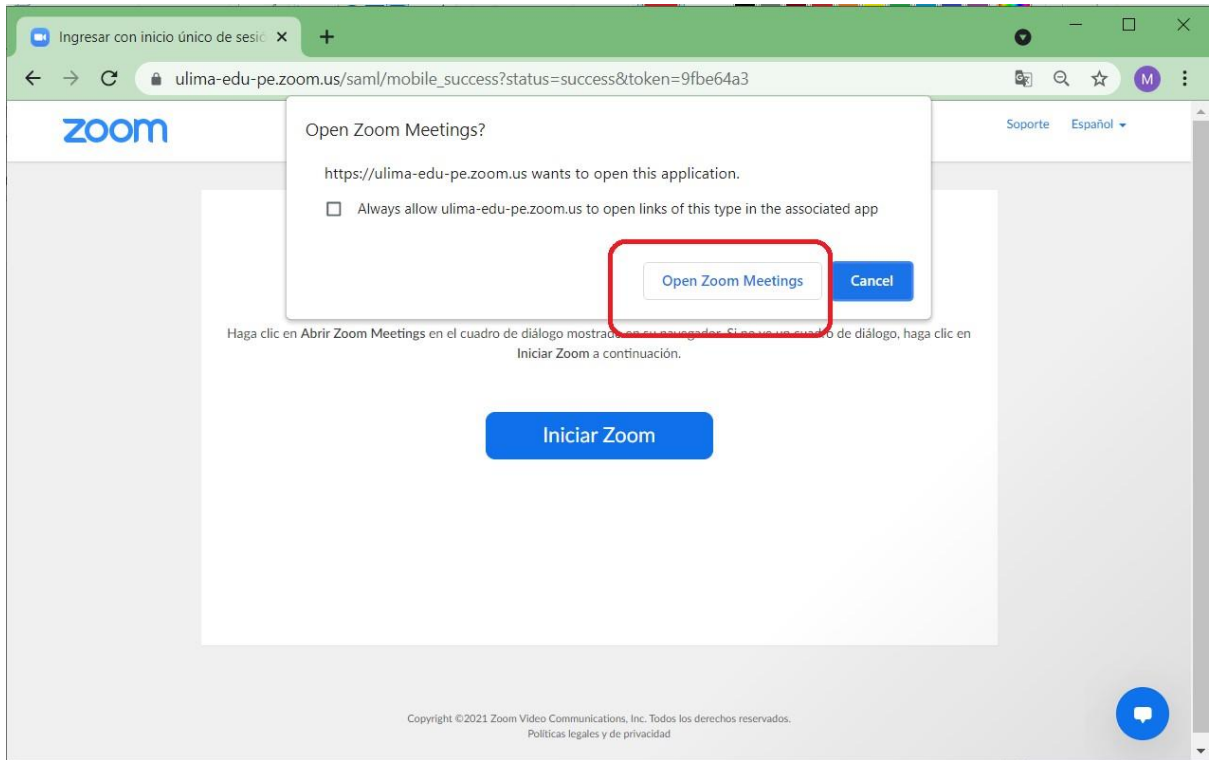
Ingresar con inicio único de sesic ×

ulima-edu-pe.zoom.us/saml/mobile_success?status=success&token=9fbe64a3

M

zoom

Soporte Español

Open Zoom Meetings?

https://ulima-edu-pe.zoom.us wants to open this application.

Always allow ulima-edu-pe.zoom.us to open links of this type in the associated app

Open Zoom Meetings

Cancel

Haga clic en Abrir Zoom Meetings en el cuadro de diálogo mostrad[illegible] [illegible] o de diálogo, haga clic en Iniciar Zoom a continuación.

Iniciar Zoom

Copyright ©2021 Zoom Video Communications, Inc. Todos los derechos reservados.
Políticas legales y de privacidad